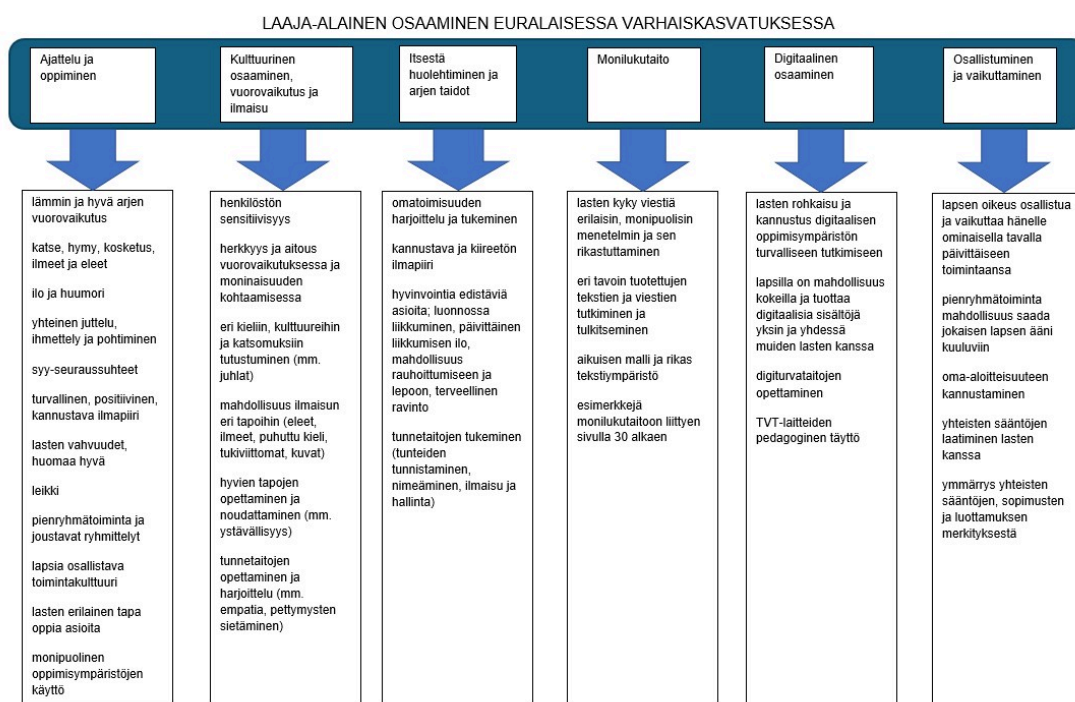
LAAJA-ALAINEN OSAAMINEN EURALAISESSA VARHAISKASVATUKSESSA

Ajattelu ja oppiminen

lämmin ja hyvä arjen vuorovaikutus

katse, hymy, kosketus, ilmeet ja eleet

ilo ja huumori

yhteinen juttelu, ihmettely ja pohtiminen

syy-seuraussuhteet

turvallinen, positiivinen, kannustava ilmapiiri

lasten vahvuudet, huomaa hyvä

leikki

pienryhmätoiminta ja joustavat ryhmittelyt

lapsia osallistava toimintakulttuuri

lasten erilainen tapa oppia asioita

monipuolinen oppimisympäristöjen käyttö

Kulttuurinen osaaminen, vuorovaikutus ja ilmaisu

henkilöstön sensitiivisyys

herkkyys ja aitous vuorovaikutuksessa ja moninaisuuden kohtaamisessa

eri kieliin, kulttuureihin ja katsomuksiin tutustuminen (mm. juhlat)

mahdollisuus ilmaisun eri tapoihin (eleet, ilmeet, puhuttu kieli, tukiviittomat, kuvat)

hyvien tapojen opettaminen ja noudattaminen (mm. ystävällisyys)

tunnetaitojen opettaminen ja harjoittelu (mm. empatia, pettymysten sietäminen)

Itsestä huolehtiminen ja arjen taidot

omatoimisuuden harjoittelu ja tukeminen

kannustava ja kiireetön ilmapiiri

hyvinvointia edistäviä asioita; luonnossa liikkuminen, päivittäinen liikkumisen ilo, mahdollisuus rauhoittumiseen ja lepoon, terveellinen ravinto

tunnetaitojen tukeminen (tunteiden tunnistaminen, nimeäminen, ilmaisu ja hallinta)

Monilukutaito

lasten kyky viestiä erilaisin, monipuolisin menetelmin ja sen rikastuttaminen

eri tavoin tuotettujen tekstien ja viestien tutkiminen ja tulkitseminen

aikuisen malli ja rikas tekstiympäristö

esimerkkejä monilukutaitoon liittyen sivulla 30 alkaen

Digitaalinen osaaminen

lasten rohkaisu ja kannustus digitaalisen oppimisympäristön turvalliseen tutkimiseen

lapsilla on mahdollisuus kokeilla ja tuottaa digitaalisia sisältöjä yksin ja yhdessä muiden lasten kanssa

digiturvataitojen opettaminen

TVT-laitteiden pedagoginen täyttö

Osallistuminen ja vaikuttaminen

lapsen oikeus osallistua ja vaikuttaa hänelle ominaisella tavalla päivittäiseen toimintaansa

pienryhmätoiminta mahdollisuus saada jokaisen lapsen ääni kuuluviin

oma-aloitteisuuteen kannustaminen

yhteisten sääntöjen laatiminen lasten kanssa

ymmärrys yhteisten sääntöjen, sopimusten ja luottamuksen merkityksestä